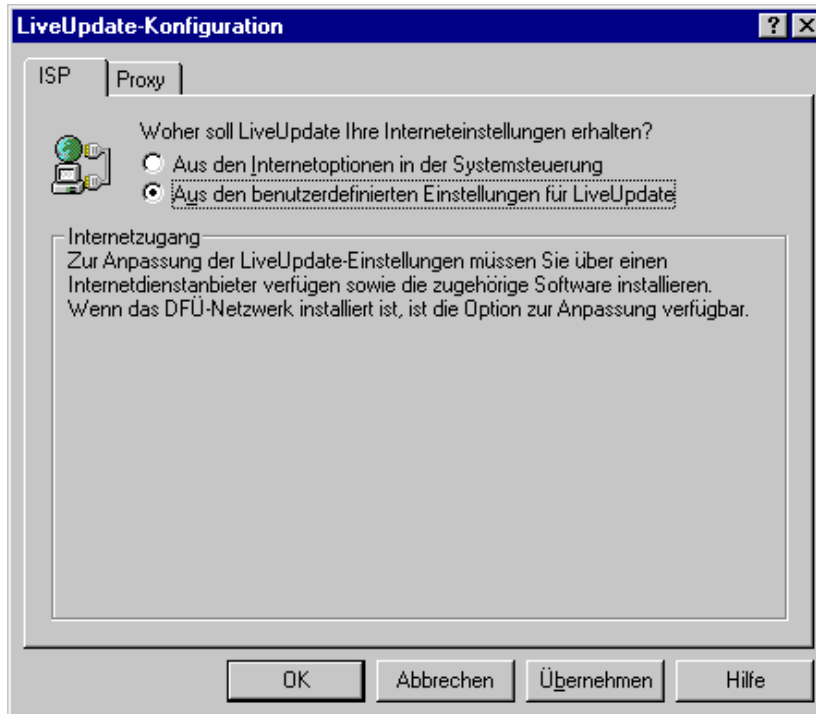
LiveUpdate-Konfiguration

? X

ISP

Proxy

Woher soll LiveUpdate Ihre Interneteinstellungen erhalten?

Aus den Internetoptionen in der Systemsteuerung

Aus den benutzerdefinierten Einstellungen für LiveUpdate

Internetzugang

Zur Anpassung der LiveUpdate-Einstellungen müssen Sie über einen Internetdienstanbieter verfügen sowie die zugehörige Software installieren. Wenn das DFÜ-Netzwerk installiert ist, ist die Option zur Anpassung verfügbar.

OK

Abbrechen

Übernehmen

Hilfe